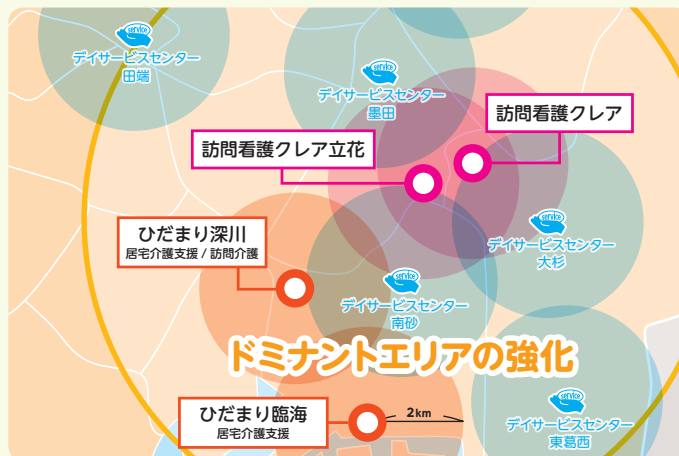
enjoy
デイサービスセンター
田端

enjoy
デイサービスセンター
墨田

訪問看護クレア

訪問看護クレア立花

enjoy
デイサービスセンター
大杉

ひだまり深川
居宅介護支援 / 訪問介護

enjoy
デイサービスセンター
南砂

ドミナントエリアの強化

ひだまり臨海
居宅介護支援

2km

enjoy
デイサービスセンター
東葛西